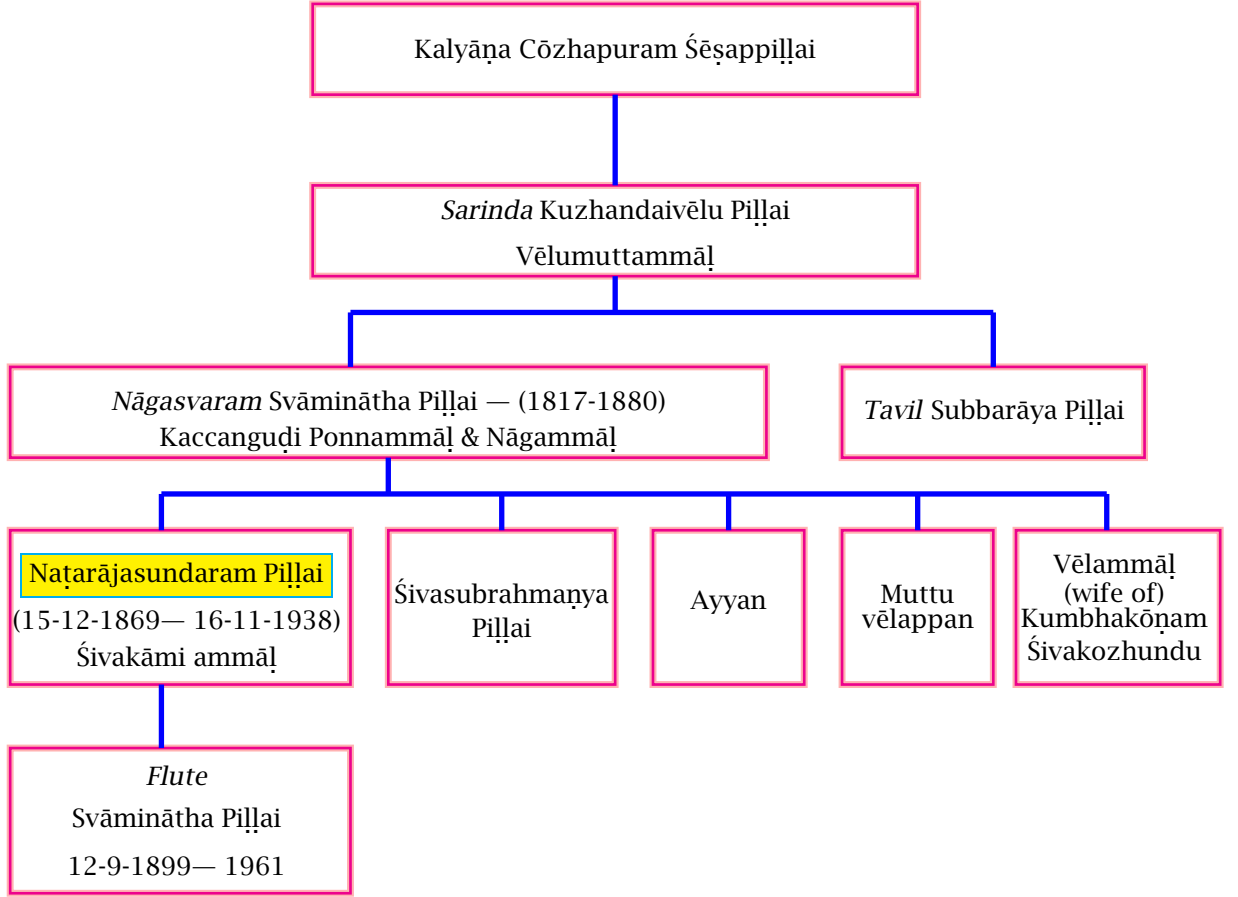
Kalyāṇa Cōzhapuram Śēṣappiḷḷai

Sarinda Kuzhandaivēlu Piḷḷai
Vēlumuttammāḷ

Nāgasvaram Svāminātha Piḷḷai — (1817-1880)
Kaccanguḍi Ponnammāḷ & Nāgammāḷ

Tavil Subbarāya Piḷḷai

Naṭarājasundaram Piḷḷai
(15-12-1869— 16-11-1938)
Śivakāmi ammāḷ

Śivasubrahmaṇya Piḷḷai

Ayyan

Muttu vēlappan

Vēlammāḷ
(wife of)
Kumbhakōṇam Śivakozhundu

Flute
Svāminātha Piḷḷai
12-9-1899— 1961